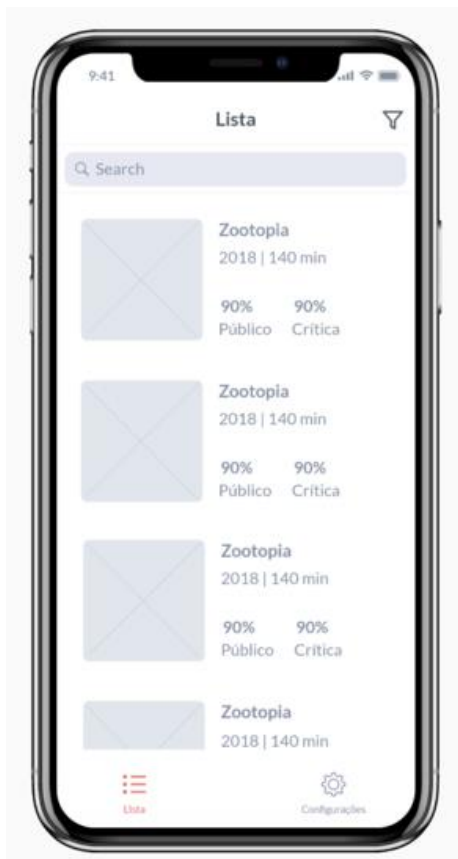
9:41

Lista

Search

Zootopia
2018 | 140 min
90% 90%
Público Crítica

Zootopia
2018 | 140 min
90% 90%
Público Crítica

Zootopia
2018 | 140 min
90% 90%
Público Crítica

Zootopia
2018 | 140 min

Lista
Configurações